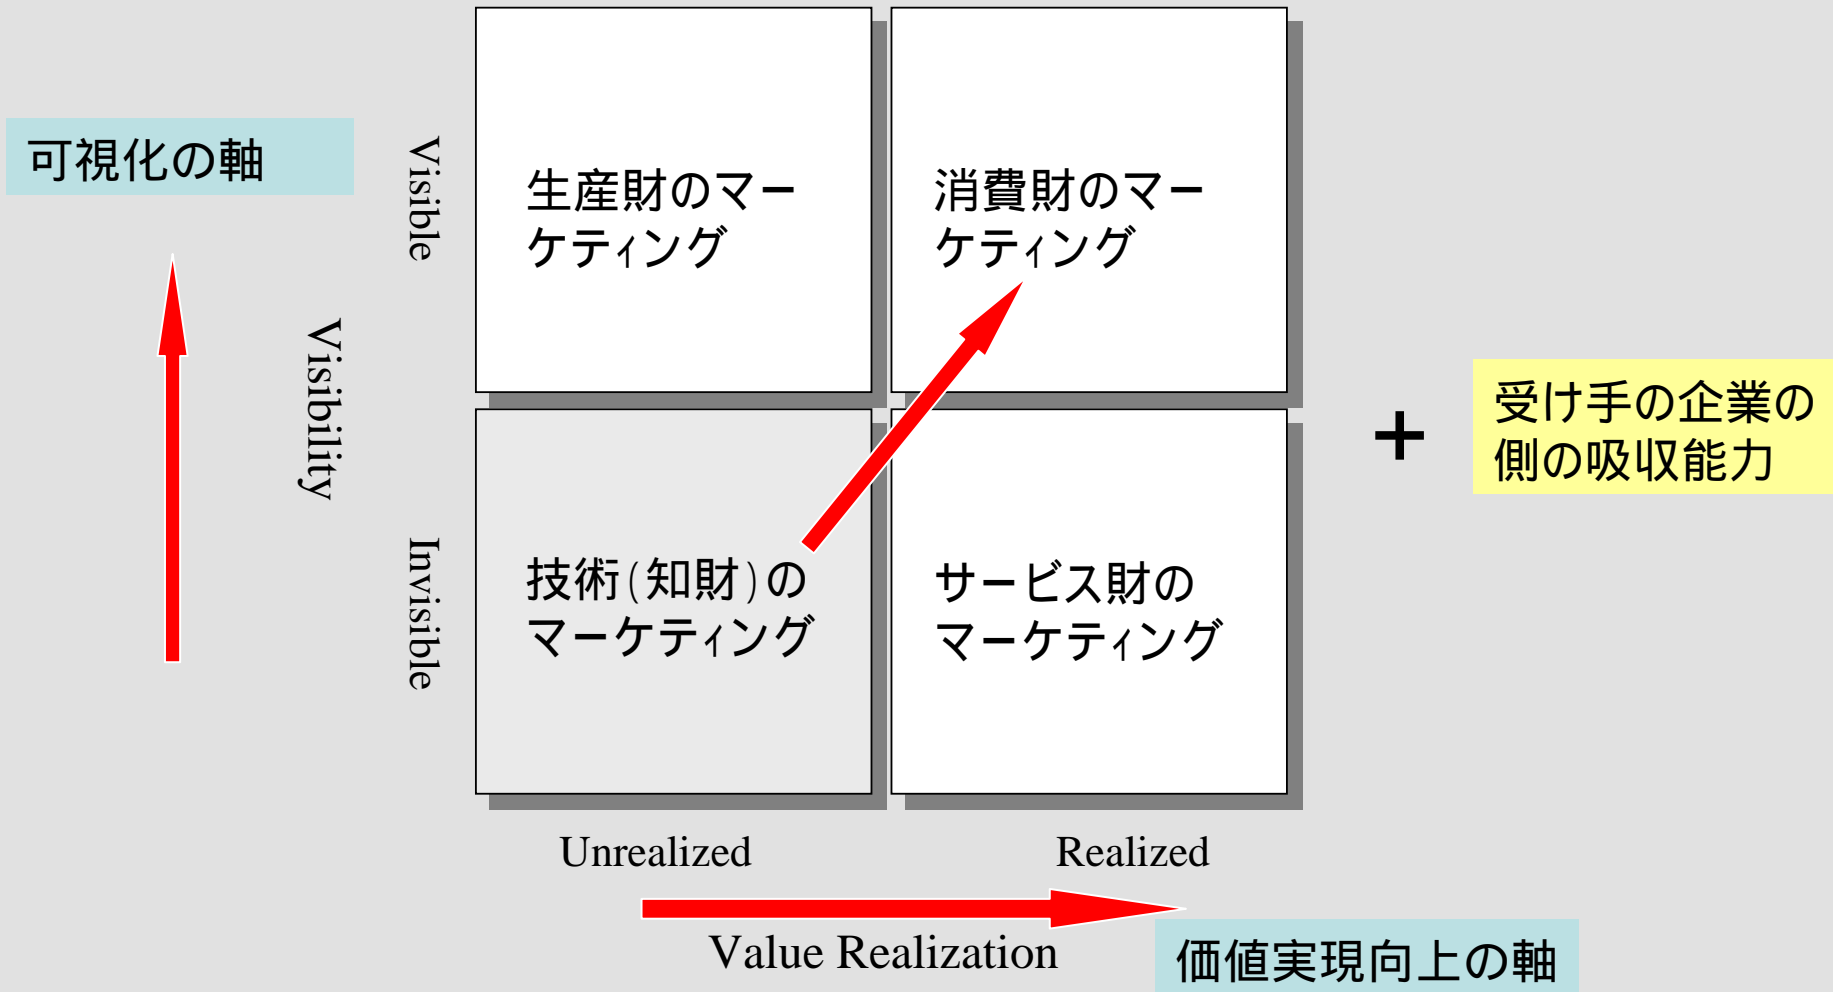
可視化の軸

Visibility

Visible

Invisible

生産財のマーケティング

消費財のマーケティング

技術(知財)のマーケティング

サービス財のマーケティング

+

受け手の企業の側の吸収能力

Unrealized

Realized

Value Realization

価値実現向上の軸